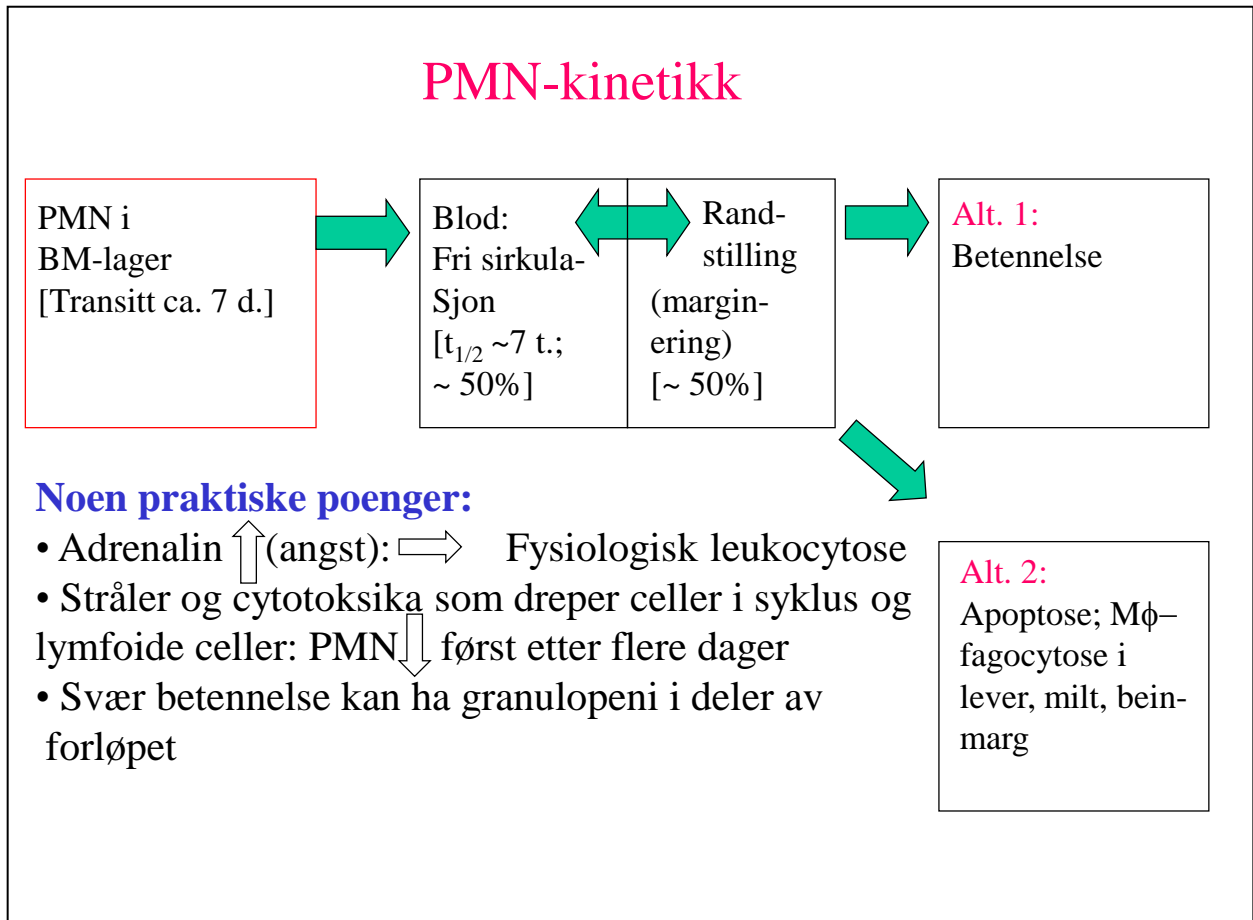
PMN-kinetikk

PMN i BM-lager [Transitt ca. 7 d.]

Blod: Fri sirkula-Sjon [$t_{1/2}$ ~7 t.; ~ 50%]

Rand-stilling (marginering) [~ 50%]

Alt. 1: Betennelse

Alt. 2: Apoptose; Mϕ–fagocytose i lever, milt, beinmarg

Noen praktiske poenger:
• Adrenalin ⇑ (angst): ⇒ Fysiologisk leukocytose
• Stråler og cytotoksika som dreper celler i syklus og lymfoide celler: PMN ⇓ først etter flere dager
• Svær betennelse kan ha granulopeni i deler av forløpet